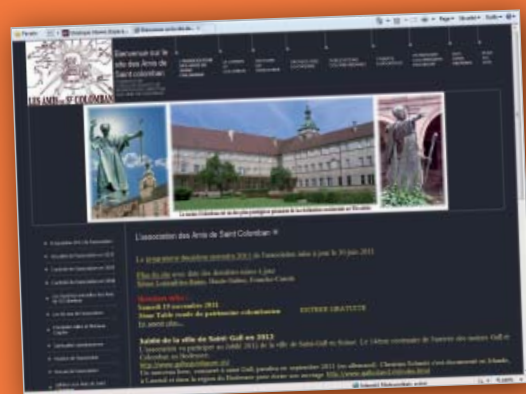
Bienvenue sur le site des Amis de Saint-colomban

LES AMIS de St COLOMBAN

L'association des Amis de Saint Colomban

Saint Gall

Samedi 19 novembre 2011

ENTRÉE GRATUITE

Salut de la ville de Saint-Gall en 2012

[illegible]